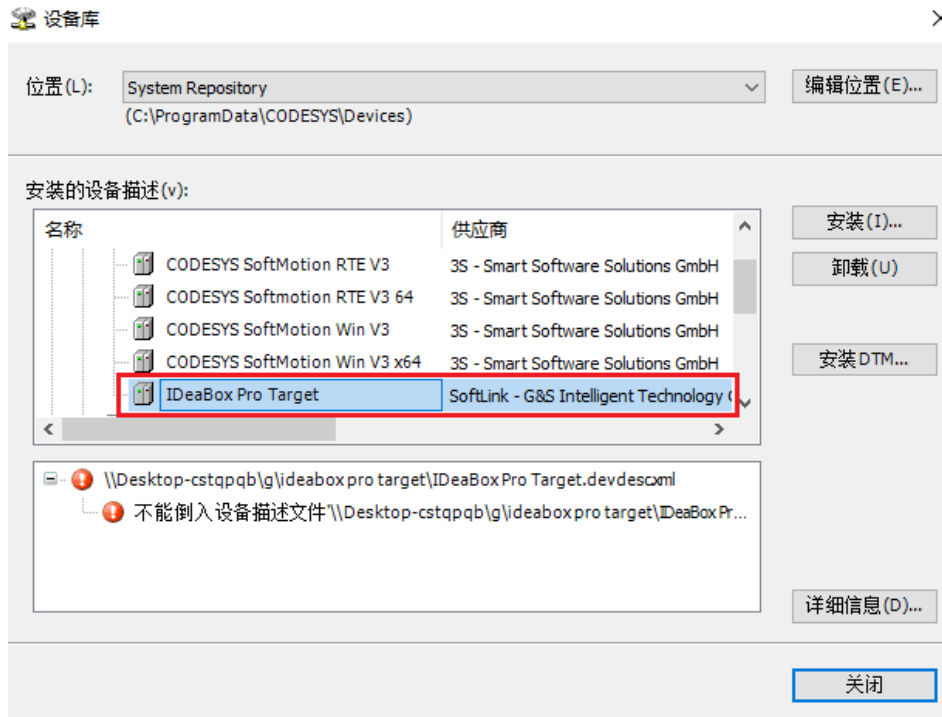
设备库

位置(L): System Repository

(C:\ProgramData\CODESYS\Devices)

编辑位置(E)...

安装的设备描述(v):

| 名称 | 供应商 |
|---|---|
| CODESYS SoftMotion RTE V3 | 3S - Smart Software Solutions GmbH |
| CODESYS Softmotion RTE V3 64 | 3S - Smart Software Solutions GmbH |
| CODESYS SoftMotion Win V3 | 3S - Smart Software Solutions GmbH |
| CODESYS SoftMotion Win V3 x64 | 3S - Smart Software Solutions GmbH |
| IDeaBox Pro Target | SoftLink - G&S Intelligent Technology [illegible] |

安装(I)...

卸载(U)

安装DTM...

\\Desktop-cstqpqb\g\ideabox pro target\IDeaBox Pro Target.devdesc.xml

不能倒入设备描述文件'\\Desktop-cstqpqb\g\ideabox pro target\IDeaBox Pr...

详细信息(D)...

关闭